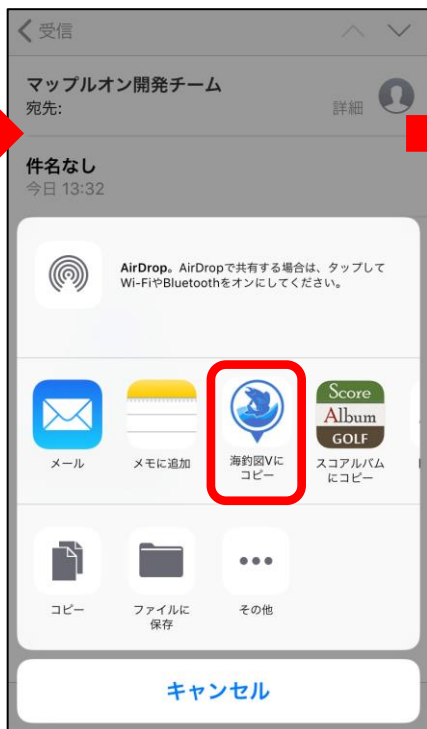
受信

マップルオン開発チーム
宛先:
詳細

件名なし
今日 13:32

AirDrop。AirDropで共有する場合は、タップしてWi-FiやBluetoothをオンにしてください。

メール
メモに追加
海釣図Vにコピー
Score Album GOLF
スコアルバムにコピー

コピー
ファイルに保存
その他

キャンセル